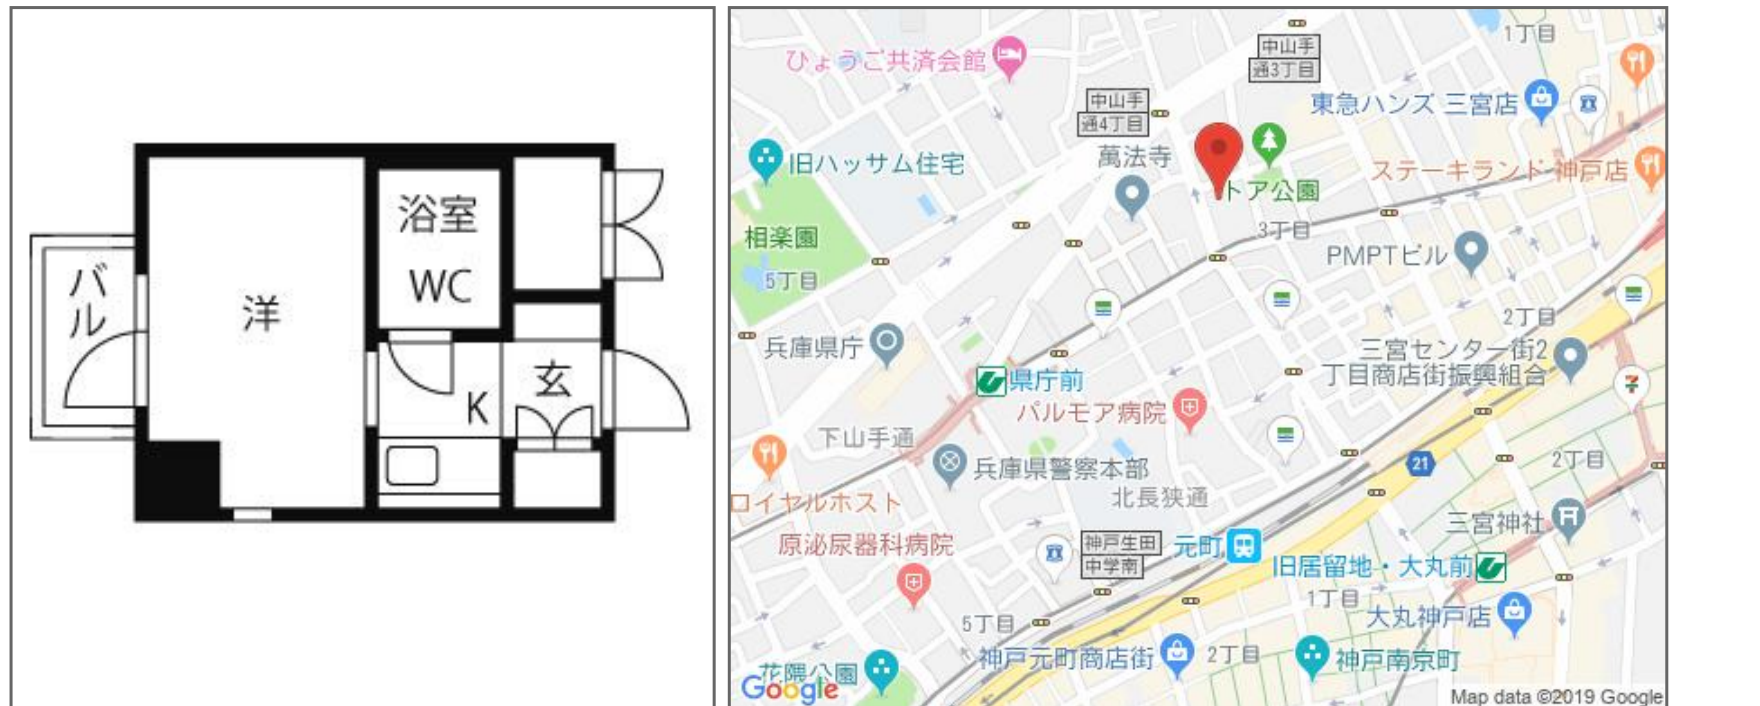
浴室
WC
バル
洋
K
玄

ひょうご共済会館
中山手通3丁目
1丁目
東急ハンズ 三宮店
中山手通4丁目
旧ハッサム住宅
萬法寺
トア公園
ステーキランド神戸店
相楽園
3丁目
5丁目
PMPTビル
2丁目
兵庫県庁
三宮センター街2丁目商店街振興組合
県庁前
パルモア病院
下山手通
兵庫県警察本部
21
2丁目
北長狭通
ロイヤルホスト
三宮神社
原泌尿器科病院
神戸生田中学南
元町
旧居留地・大丸前
1丁目
大丸神戸店
5丁目
花隈公園
神戸元町商店街
2丁目
神戸南京町
Google
Map data ©2019 Google